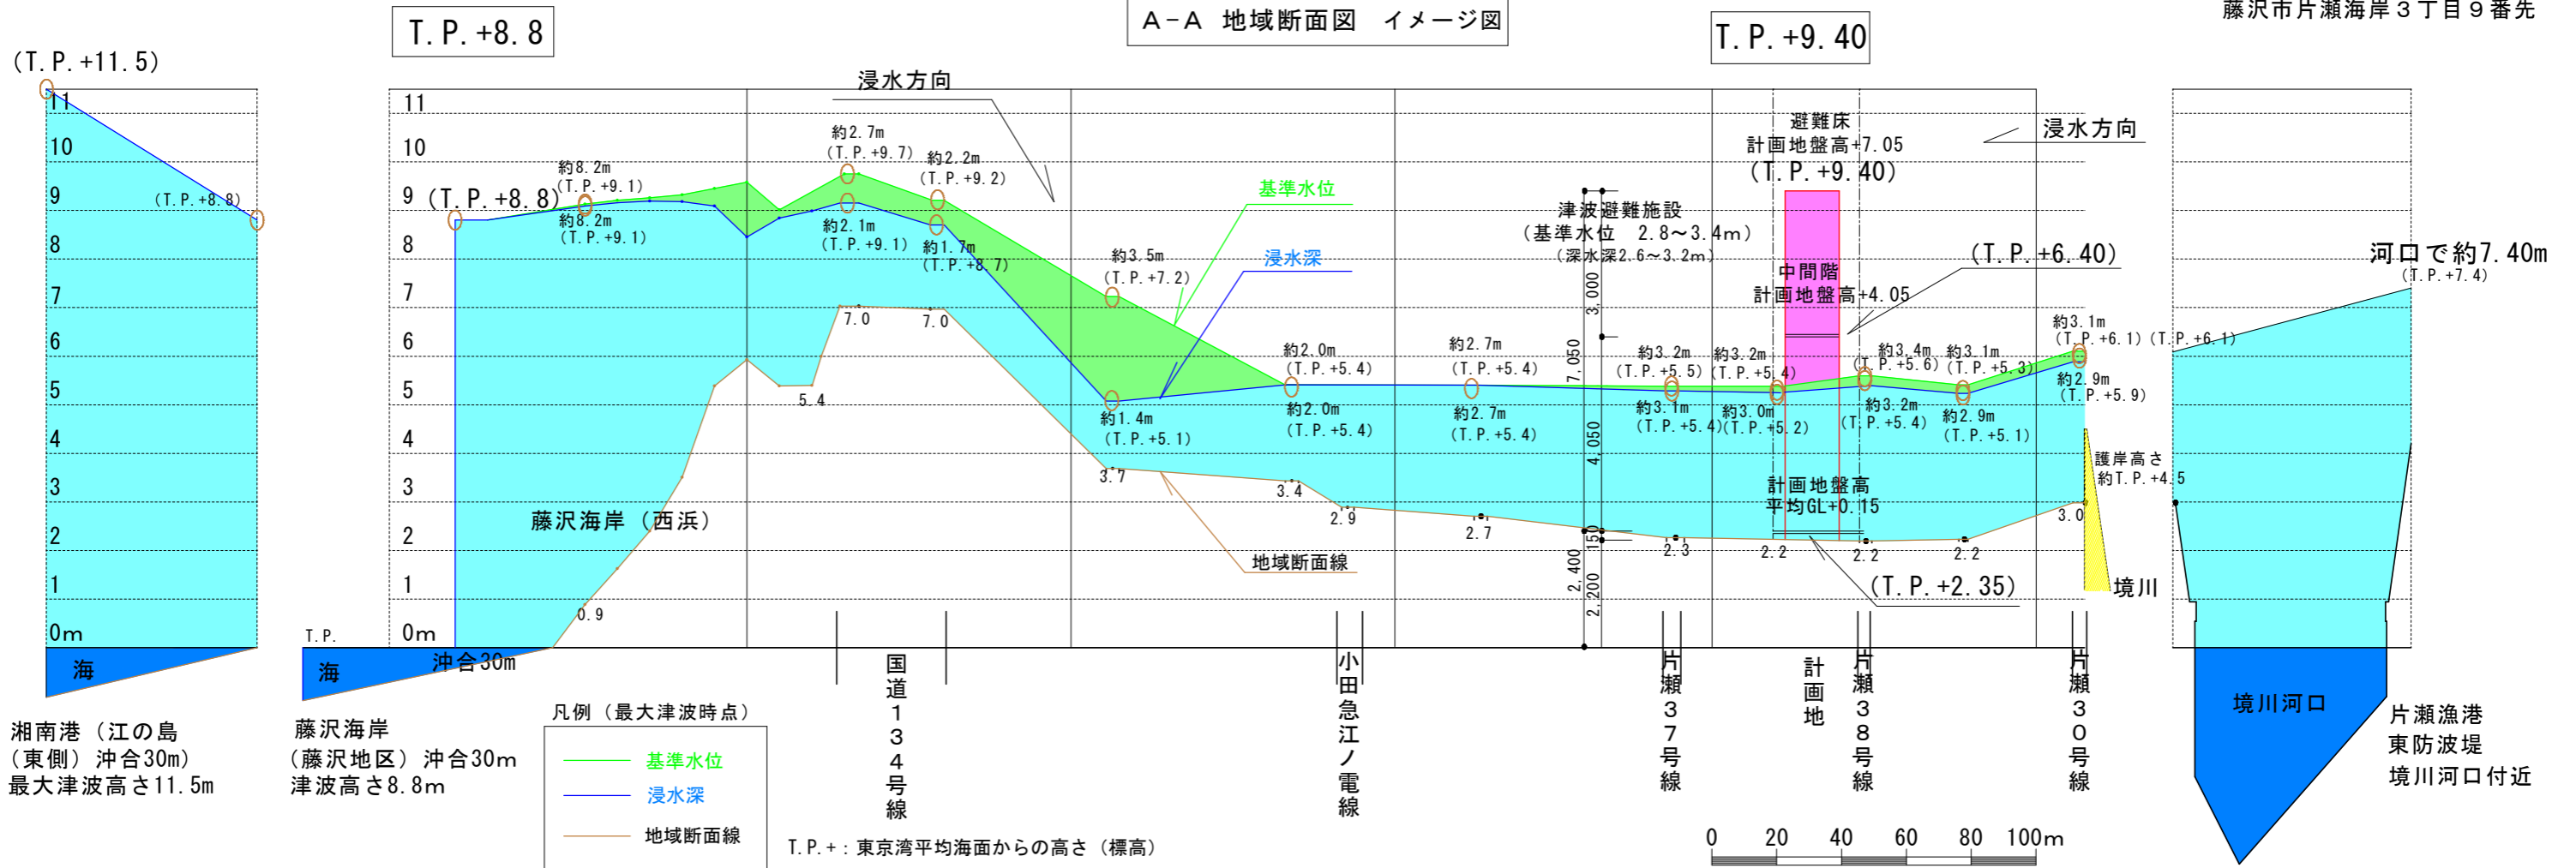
藤沢市片瀬海岸３丁目９番先

Ａ－Ａ 地域断面図 イメージ図

T. P. +8. 8

T. P. +9. 40

(T. P. +11. 5)

11
10
9
8
7
6
5
4
3
2
1
0m

(T. P. +8. 8)

海

湘南港（江の島（東側）沖合30m）
最大津波高さ11. 5m

浸水方向

11
10
9
8
7
6
5
4
3
2
1
0m

(T. P. +8. 8)

約8. 2m
(T. P. +9. 1)
約8. 2m
(T. P. +9. 1)

約2. 7m
(T. P. +9. 7)
約2. 2m
(T. P. +9. 2)
約2. 1m
(T. P. +9. 1)
約1. 7m
(T. P. +8. 7)

7. 0
7. 0
5. 4

約3. 5m
(T. P. +7. 2)
約1. 4m
(T. P. +5. 1)
3. 7

基準水位
浸水深

約2. 0m
(T. P. +5. 4)
約2. 0m
(T. P. +5. 4)
3. 4
2. 9

約2. 7m
(T. P. +5. 4)
約2. 7m
(T. P. +5. 4)
2. 7

地域断面線

藤沢海岸（西浜）

0. 9

T. P.
海
沖合30m

藤沢海岸
（藤沢地区）沖合30m
津波高さ8. 8m

津波避難施設
（基準水位 2. 8～3. 4m）
（深水深2. 6～3. 2m）

3. 000
7. 050
4. 050
150
2. 400
2. 200

避難床
計画地盤高+7. 05
(T. P. +9. 40)

中間階
計画地盤高+4. 05

(T. P. +6. 40)

浸水方向

約3. 2m
(T. P. +5. 5)
約3. 2m
(T. P. +5. 4)
約3. 1m
(T. P. +5. 4)
約3. 0m
(T. P. +5. 2)
2. 3
2. 2

約3. 4m
(T. P. +5. 6)
約3. 2m
(T. P. +5. 4)
2. 2

約3. 1m
(T. P. +5. 3)
約2. 9m
(T. P. +5. 1)
2. 2

約3. 1m
(T. P. +6. 1)
(T. P. +6. 1)
約2. 9m
(T. P. +5. 9)
3. 0

計画地盤高
平均GL+0. 15

(T. P. +2. 35)

護岸高さ
約T. P. +4. 5

境川

河口で約7. 40m
(T. P. +7. 4)

国道134号線
小田急江ノ電線
片瀬37号線
計画地
片瀬38号線
片瀬30号線

凡例（最大津波時点）
基準水位
浸水深
地域断面線

T. P. +：東京湾平均海面からの高さ（標高）

0 20 40 60 80 100m

境川河口

片瀬漁港
東防波堤
境川河口付近